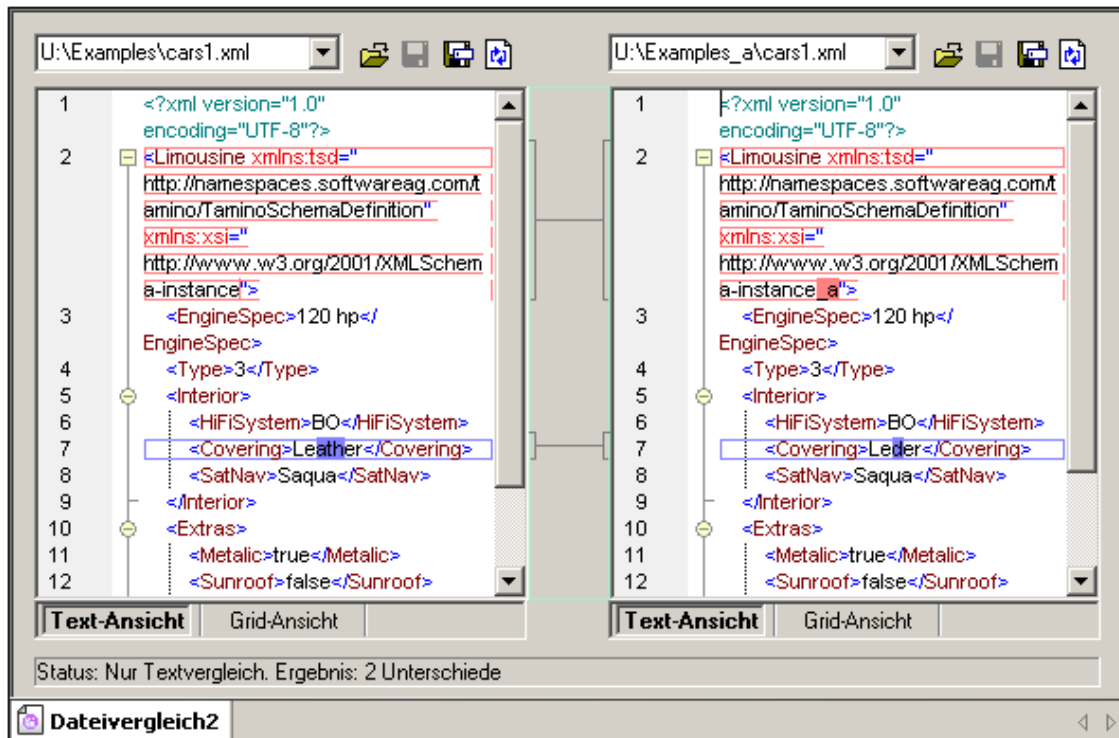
U:\Examples\cars1.xml

1 <?xml version="1.0" encoding="UTF-8"?>
2 <Limousine xmlns:tsd="http://namespaces.softwareag.com/tamino/TaminoSchemaDefinition" xmlns:xsi="http://www.w3.org/2001/XMLSchema-instance">
3 <EngineSpec>120 hp</EngineSpec>
4 <Type>3</Type>
5 <Interior>
6 <HiFiSystem>BO</HiFiSystem>
7 <Covering>Leather</Covering>
8 <SatNav>Saqua</SatNav>
9 </Interior>
10 <Extras>
11 <Metalic>true</Metalic>
12 <Sunroof>false</Sunroof>

Text-Ansicht | Grid-Ansicht

U:\Examples_a\cars1.xml

1 <?xml version="1.0" encoding="UTF-8"?>
2 <Limousine xmlns:tsd="http://namespaces.softwareag.com/tamino/TaminoSchemaDefinition" xmlns:xsi="http://www.w3.org/2001/XMLSchema-instance_a">
3 <EngineSpec>120 hp</EngineSpec>
4 <Type>3</Type>
5 <Interior>
6 <HiFiSystem>BO</HiFiSystem>
7 <Covering>Leder</Covering>
8 <SatNav>Saqua</SatNav>
9 </Interior>
10 <Extras>
11 <Metalic>true</Metalic>
12 <Sunroof>false</Sunroof>

Text-Ansicht | Grid-Ansicht

Status: Nur Textvergleich. Ergebnis: 2 Unterschiede

Dateivergleich2